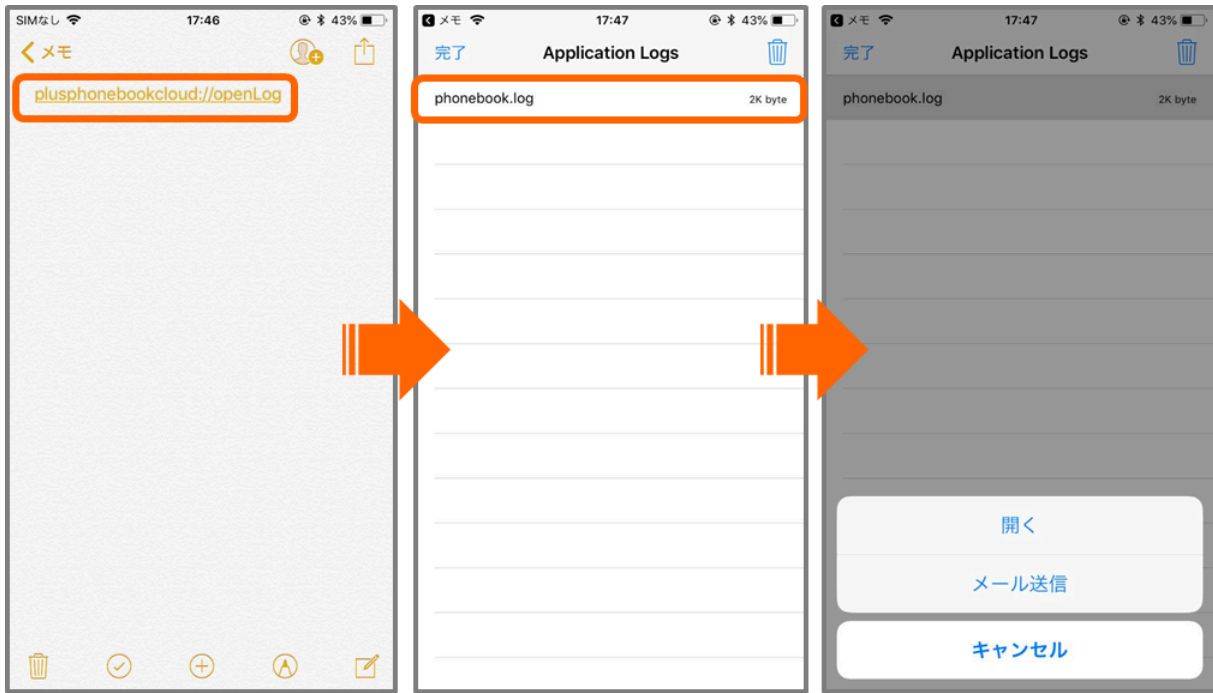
SIMなし 17:46 43%

メモ

plusphonebookcloud://openLog

メモ 17:47 43%

完了 Application Logs

phonebook.log 2K byte

メモ 17:47 43%

完了 Application Logs

phonebook.log 2K byte

開く

メール送信

キャンセル